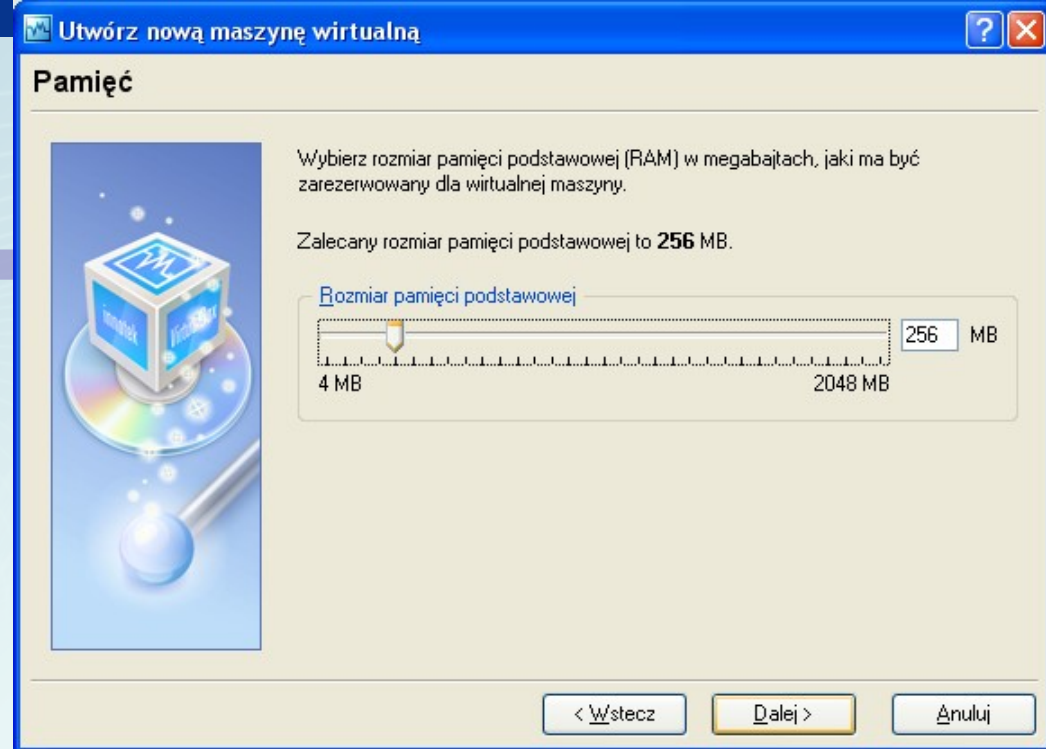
Utwórz nową maszynę wirtualną

Pamięć

Wybierz rozmiar pamięci podstawowej (RAM) w megabajtach, jaki ma być zarezerwowany dla wirtualnej maszyny.

Zalecany rozmiar pamięci podstawowej to **256** MB.

Rozmiar pamięci podstawowej

256 MB

4 MB

2048 MB

< Wstecz

Dalej >

Anuluj